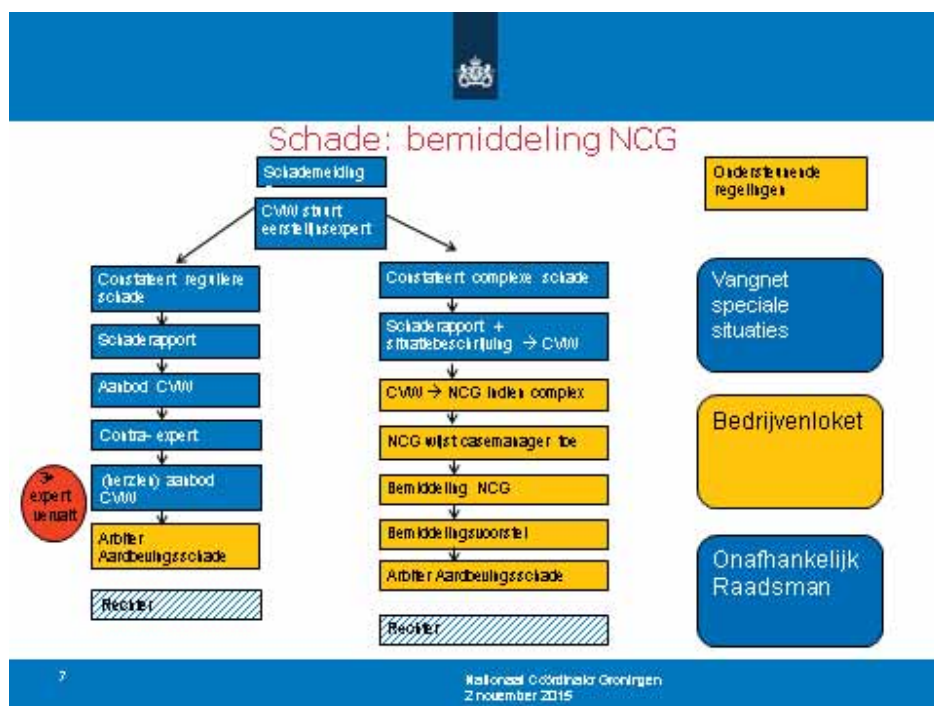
Schade: bemiddeling NCG

Schademelding

CVW stuurt eerstelijnsexpert

Constateert reguliere schade

Schaderapport

Aanbod CVW

Contra- expert

(herzien) aanbod CVW

→ expert uenualt

Arbiter Aardbevingsschade

Rechter

Constateert complexe schade

Schaderapport + situatiebeschrijving → CVW

CVW → NCG indien complex

NCG wijst casemanager toe

Bemiddeling NCG

Bemiddelingsvoorstel

Arbiter Aardbevingsschade

Rechter

Ondersteunende regelingen

Vangnet speciale situaties

Bedrijvenloket

Onafhankelijk Raadsman

7

Nationaal Coördinator Groningen
2 november 2015